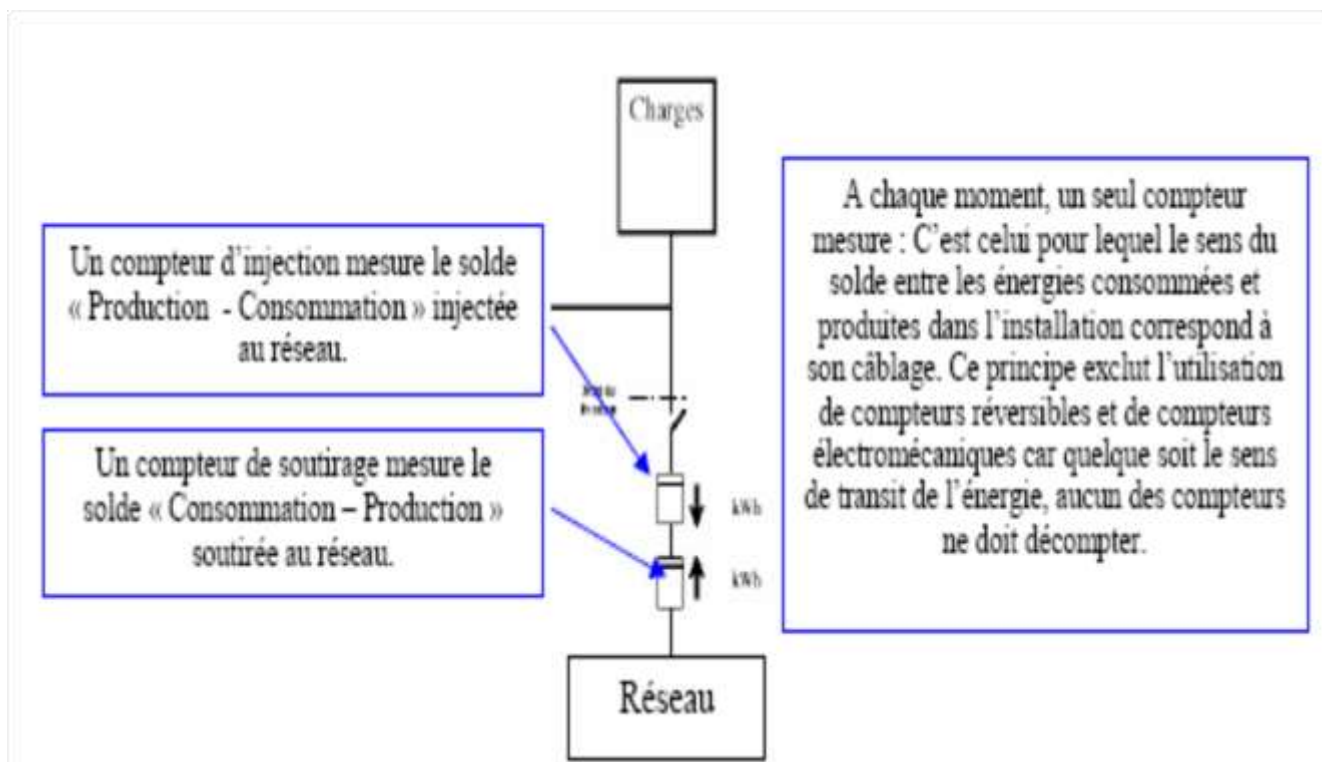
Charges

Un compteur d'injection mesure le solde « Production - Consommation » injectée au réseau.

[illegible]

Un compteur de soutirage mesure le solde « Consommation – Production » soutirée au réseau.

kWh

kWh

Réseau

A chaque moment, un seul compteur mesure : C'est celui pour lequel le sens du solde entre les énergies consommées et produites dans l'installation correspond à son câblage. Ce principe exclut l'utilisation de compteurs réversibles et de compteurs électromécaniques car quelque soit le sens de transit de l'énergie, aucun des compteurs ne doit décompter.